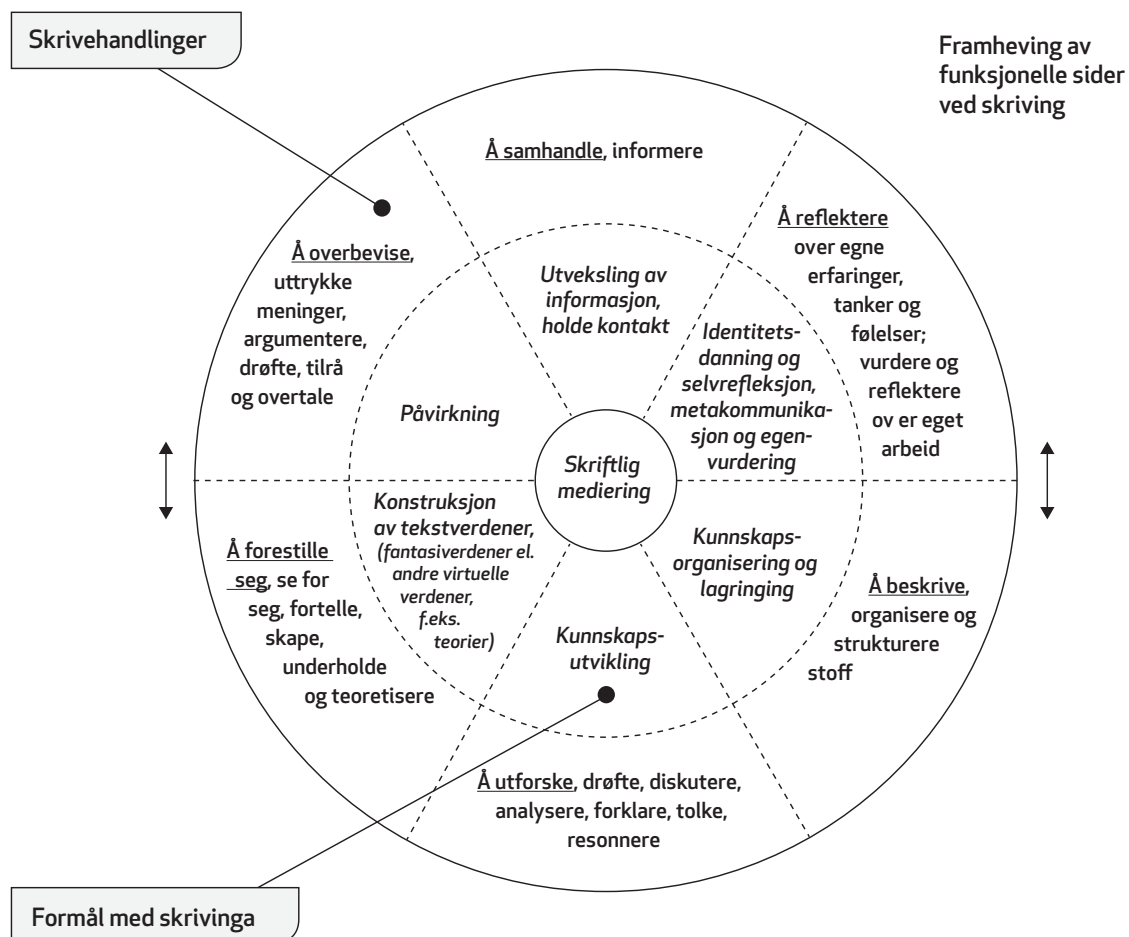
Skrivehandlinger

Framheving av funksjonelle sider ved skriving

Å samhandle, informere

Å reflektere over egne erfaringer, tanker og følelser; vurdere og reflektere ov er eget arbeid

Å overbevise, uttrykke meninger, argumentere, drøfte, tilrå og overtale

Utveksling av informasjon, holde kontakt

Identitetsdanning og selvrefleksjon, metakommunikasjon og egenvurdering

Påvirkning

Skriftlig mediering

Konstruksjon av tekstverdener, (fantasiverdener el. andre virtuelle verdener, f.eks. teorier)

Kunnskapsorganisering og lagringing

Å forestille seg, se for seg, fortelle, skape, underholde og teoretisere

Kunnskapsutvikling

Å beskrive, organisere og strukturere stoff

Å utforske, drøfte, diskutere, analysere, forklare, tolke, resonnere

Formål med skrivinga